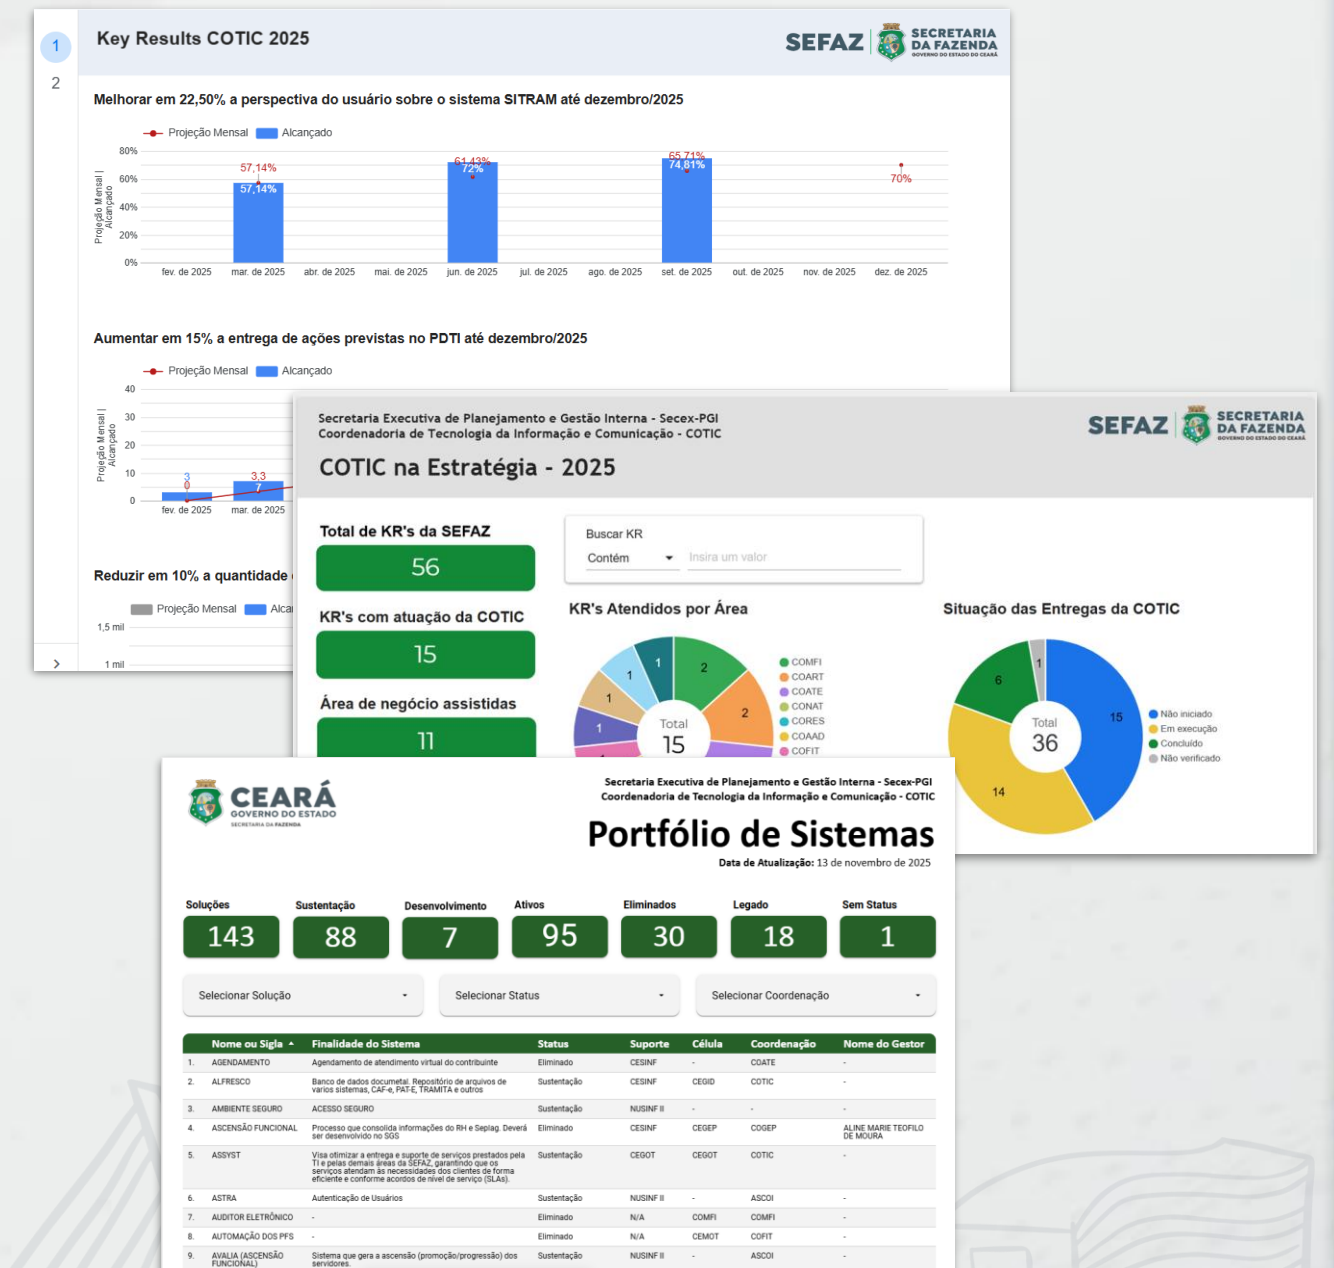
1
2

Key Results COTIC 2025

SEFAZ SECRETARIA DA FAZENDA GOVERNO DO ESTADO DO CEARÁ

Melhorar em 22,50% a perspectiva do usuário sobre o sistema SITRAM até dezembro/2025

Projeção Mensal Alcançado

Projeção Mensal | Alcançado

80%
60%
40%
20%
0%

57,14%
57,14%
61,43%
72%
65,71%
74,81%
70%

fev. de 2025 mar. de 2025 abr. de 2025 mai. de 2025 jun. de 2025 jul. de 2025 ago. de 2025 set. de 2025 out. de 2025 nov. de 2025 dez. de 2025

Aumentar em 15% a entrega de ações previstas no PDTI até dezembro/2025

Projeção Mensal Alcançado

Projeção Mensal | Alcançado

40
30
20
10
0

3
0
3,3
7

fev. de 2025 mar. de 2025

Reduzir em 10% a quantidade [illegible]

Projeção Mensal Alca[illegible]

1,5 mil
1 mil

Secretaria Executiva de Planejamento e Gestão Interna - Secex-PGI
Coordenadoria de Tecnologia da Informação e Comunicação - COTIC

COTIC na Estratégia - 2025

SEFAZ SECRETARIA DA FAZENDA GOVERNO DO ESTADO DO CEARÁ

Total de KR's da SEFAZ
56

KR's com atuação da COTIC
15

Área de negócio assistidas
11

Buscar KR
Contém
Insira um valor

KR's Atendidos por Área

1 2 1 1 2 1
Total
15

COMFI
COART
COATE
CONAT
CORES
COAAD
COFIT

Situação das Entregas da COTIC

1 6 15 14
Total
36

Não iniciado
Em execução
Concluído
Não verificado

CEARÁ GOVERNO DO ESTADO SECRETARIA DA FAZENDA

Secretaria Executiva de Planejamento e Gestão Interna - Secex-PGI
Coordenadoria de Tecnologia da Informação e Comunicação - COTIC

Portfólio de Sistemas

Data de Atualização: 13 de novembro de 2025

| Soluções | Sustentação | Desenvolvimento | Ativos | Eliminados | Legado | Sem Status |
|---|---|---|---|---|---|---|
| 143 | 88 | 7 | 95 | 30 | 18 | 1 |

Selecionar Solução
Selecionar Status
Selecionar Coordenação

| | Nome ou Sigla ▲ | Finalidade do Sistema | Status | Suporte | Célula | Coordenação | Nome do Gestor |
|---|---|---|---|---|---|---|---|
| 1. | AGENDAMENTO | Agendamento de atendimento virtual do contribuinte | Eliminado | CESINF | - | COATE | - |
| 2. | ALFRESCO | Banco de dados documental. Repositório de arquivos de vários sistemas, CAF-e, PAT-E, TRAMITA e outros | Sustentação | CESINF | CEGID | COTIC | - |
| 3. | AMBIENTE SEGURO | ACESSO SEGURO | Sustentação | NUSINF II | - | - | - |
| 4. | ASCENSÃO FUNCIONAL | Processo que consolida informações do RH e Seplag. Deverá ser desenvolvido no SGS | Eliminado | CESINF | CEGEP | COGEP | ALINE MARIE TEOFILO DE MOURA |
| 5. | ASSYST | Visa otimizar a entrega e suporte de serviços prestados pela TI e pelas demais áreas da SEFAZ, garantindo que os serviços atendam às necessidades dos clientes de forma eficiente e conforme acordos de nível de serviço (SLAs). | Sustentação | CEGOT | CEGOT | COTIC | - |
| 6. | ASTRA | Autenticação de Usuários | Sustentação | NUSINF II | - | ASCOI | - |
| 7. | AUDITOR ELETRÔNICO | - | Eliminado | N/A | COMFI | COMFI | - |
| 8. | AUTOMAÇÃO DOS PFS | - | Eliminado | N/A | CEMOT | COFIT | - |
| 9. | AVALIA (ASCENSÃO FUNCIONAL) | Sistema que gera a ascensão (promoção/progressão) dos servidores. | Sustentação | NUSINF II | - | ASCOI | - |